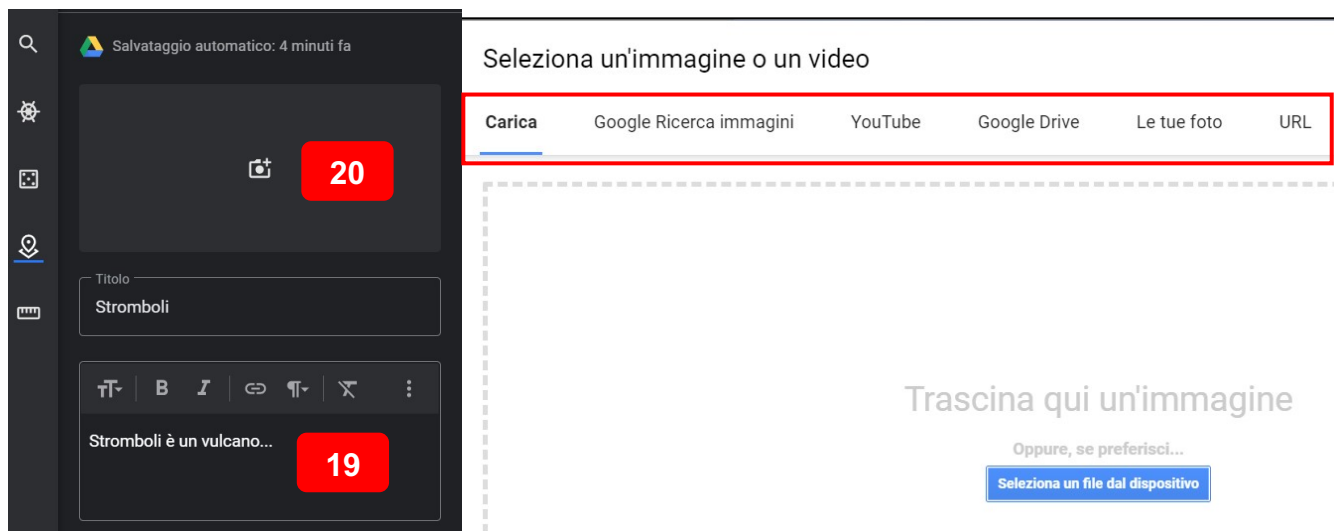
Salvataggio automatico: 4 minuti fa

20

Titolo
Stromboli

B I

Stromboli è un vulcano...

19

Seleziona un'immagine o un video

Carica | Google Ricerca immagini | YouTube | Google Drive | Le tue foto | URL

Trascina qui un'immagine

Oppure, se preferisci...

Seleziona un file dal dispositivo